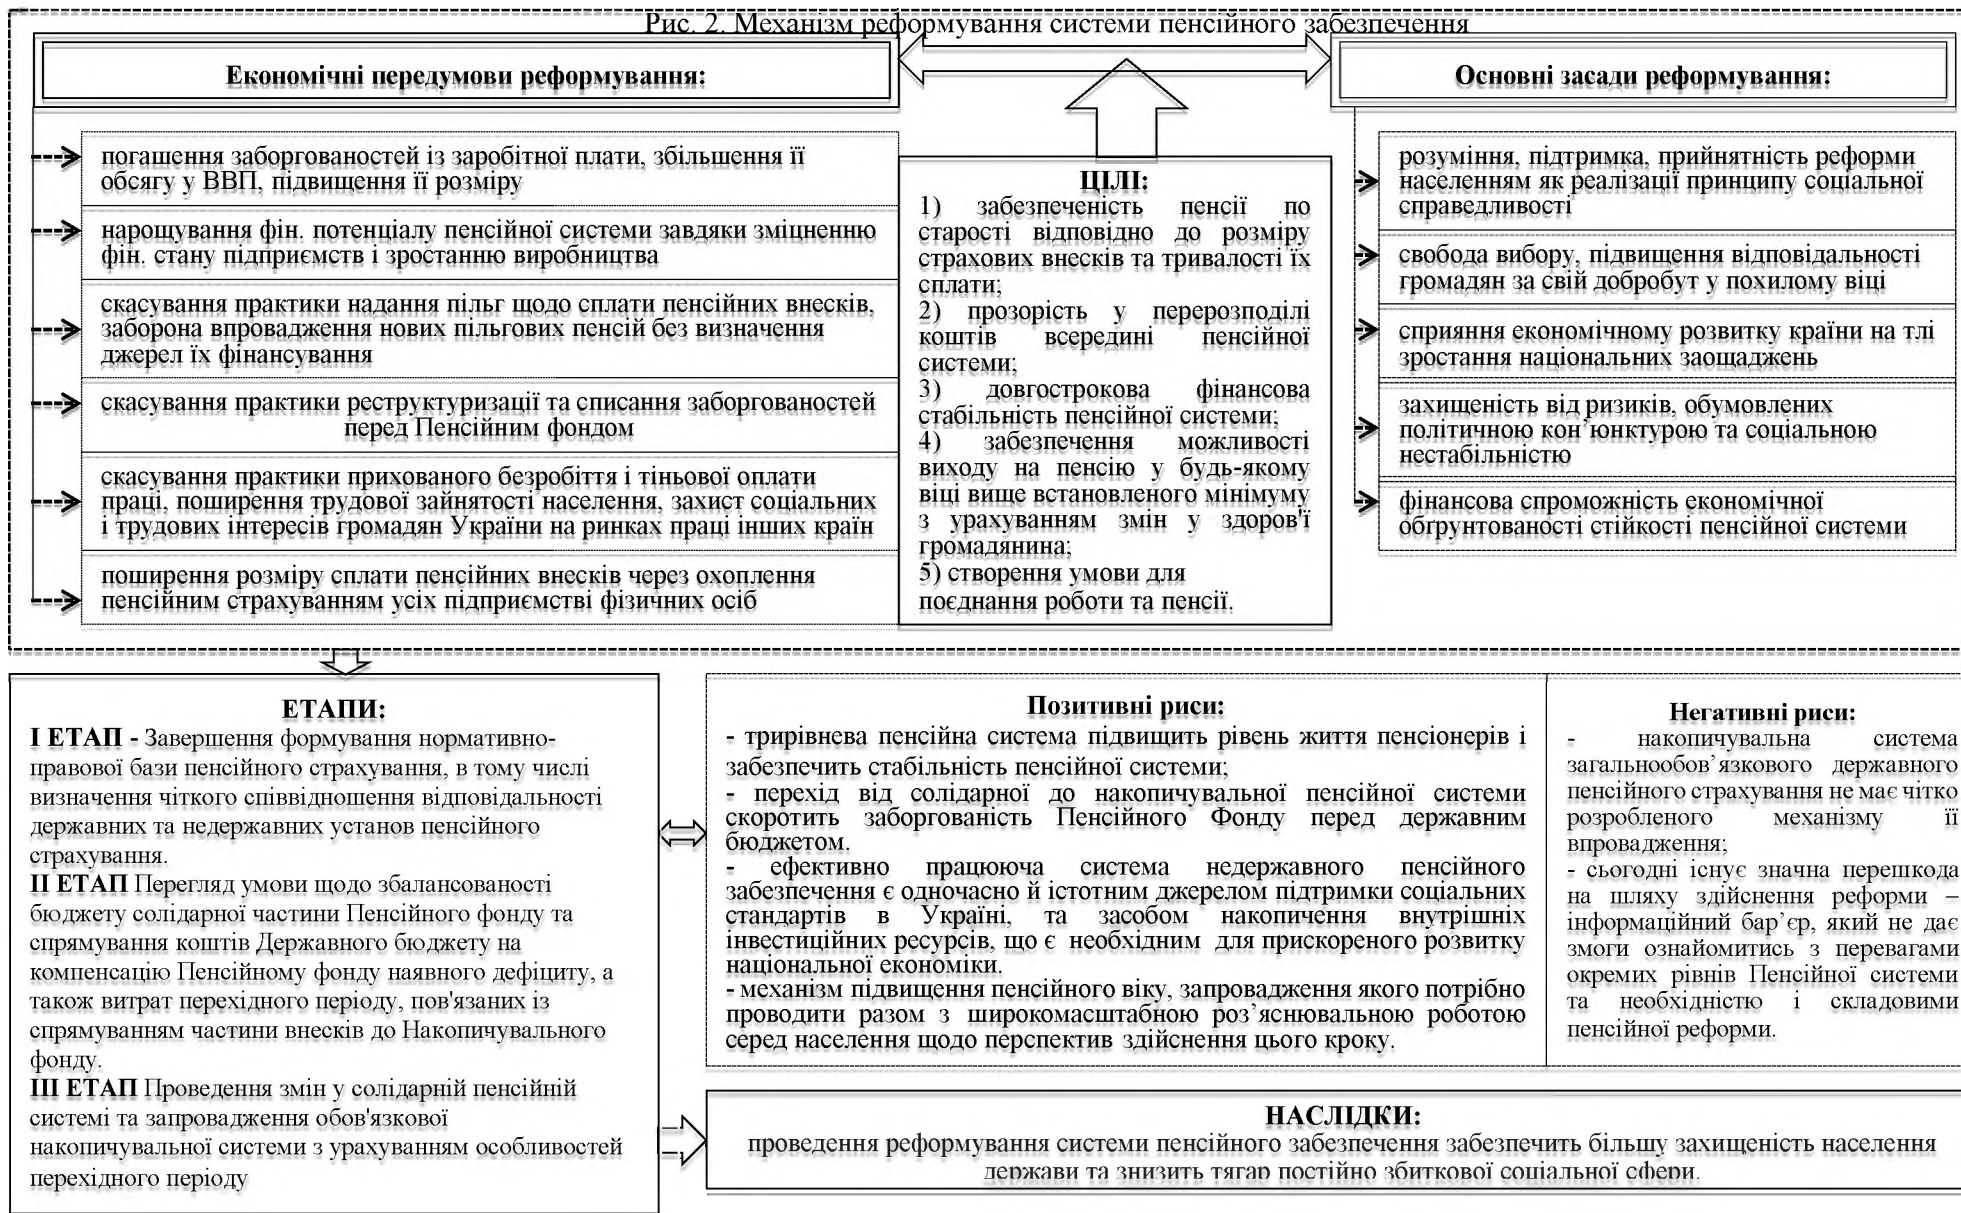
Рис. 2. Механізм реформування системи пенсійного забезпечення

Економічні передумови реформування:

погашення заборгованостей із заробітної плати, збільшення її обсягу у ВВП, підвищення її розміру

нарощування фін. потенціалу пенсійної системи завдяки зміцненню фін. стану підприємств і зростанню виробництва

скасування практики надання пільг щодо сплати пенсійних внесків, заборона впровадження нових пільгових пенсій без визначення джерел їх фінансування

скасування практики реструктуризації та списання заборгованостей перед Пенсійним фондом

скасування практики прихованого безробіття і тіньової оплати праці, поширення трудової зайнятості населення, захист соціальних і трудових інтересів громадян України на ринках праці інших країн

поширення розміру сплати пенсійних внесків через охоплення пенсійним страхуванням усіх підприємстві фізичних осіб

ЦІЛІ:
1) забезпеченість пенсії по старості відповідно до розміру страхових внесків та тривалості їх сплати;
2) прозорість у перерозподілі коштів всередині пенсійної системи;
3) довгострокова фінансова стабільність пенсійної системи;
4) забезпечення можливості виходу на пенсію у будь-якому віці вище встановленого мінімуму з урахуванням змін у здоров'ї громадянина;
5) створення умови для поєднання роботи та пенсії.

Основні засади реформування:

розуміння, підтримка, прийнятність реформи населенням як реалізації принципу соціальної справедливості

свобода вибору, підвищення відповідальності громадян за свій добробут у похилому віці

сприяння економічному розвитку країни на тлі зростання національних заощаджень

захищеність від ризиків, обумовлених політичною кон'юнктурою та соціальною нестабільністю

фінансова спроможність економічної обгрунтованості стійкості пенсійної системи

ЕТАПИ:
І ЕТАП - Завершення формування нормативно-правової бази пенсійного страхування, в тому числі визначення чіткого співвідношення відповідальності державних та недержавних установ пенсійного страхування.
ІІ ЕТАП Перегляд умови щодо збалансованості бюджету солідарної частини Пенсійного фонду та спрямування коштів Державного бюджету на компенсацію Пенсійному фонду наявного дефіциту, а також витрат перехідного періоду, пов'язаних із спрямуванням частини внесків до Накопичувального фонду.
ІІІ ЕТАП Проведення змін у солідарній пенсійній системі та запровадження обов'язкової накопичувальної системи з урахуванням особливостей перехідного періоду

Позитивні риси:
- трирівнева пенсійна система підвищить рівень життя пенсіонерів і забезпечить стабільність пенсійної системи;
- перехід від солідарної до накопичувальної пенсійної системи скоротить заборгованість Пенсійного Фонду перед державним бюджетом.
- ефективно працююча система недержавного пенсійного забезпечення є одночасно й істотним джерелом підтримки соціальних стандартів в Україні, та засобом накопичення внутрішніх інвестиційних ресурсів, що є необхідним для прискореного розвитку національної економіки.
- механізм підвищення пенсійного віку, запровадження якого потрібно проводити разом з широкомасштабною роз'яснювальною роботою серед населення щодо перспектив здійснення цього кроку.

Негативні риси:
- накопичувальна система загальнообов'язкового державного пенсійного страхування не має чітко розробленого механізму її впровадження;
- сьогодні існує значна перешкода на шляху здійснення реформи – інформаційний бар'єр, який не дає змоги ознайомитись з перевагами окремих рівнів Пенсійної системи та необхідністю і складовими пенсійної реформи.

НАСЛІДКИ:
проведення реформування системи пенсійного забезпечення забезпечить більшу захищеність населення держави та знизить тягар постійно збиткової соціальної сфери.